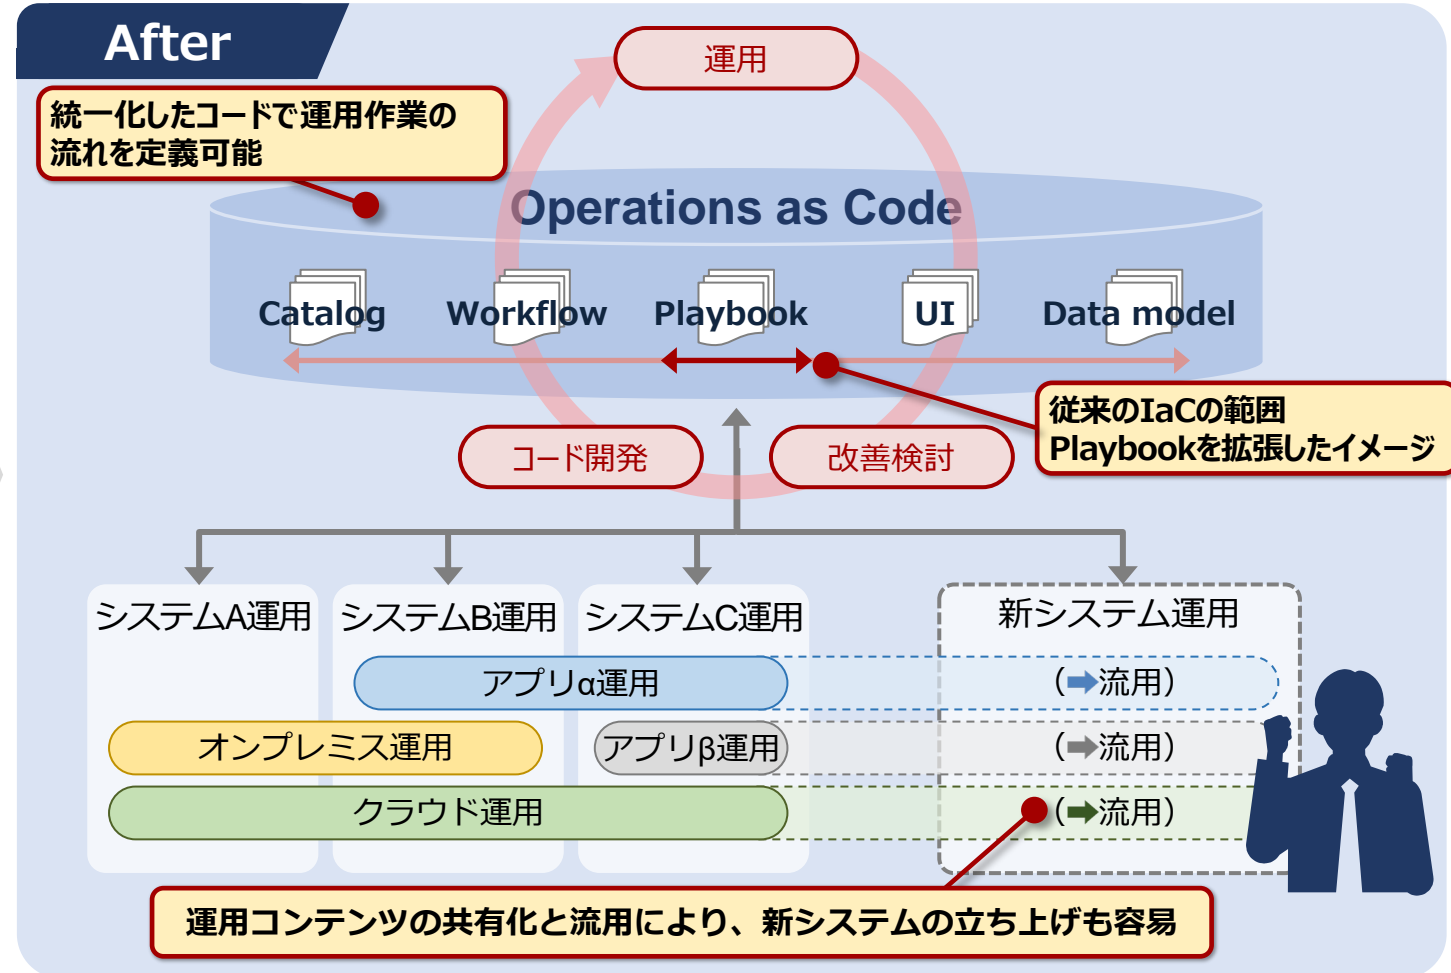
After

統一化したコードで運用作業の流れを定義可能

運用

Operations as Code

Catalog Workflow Playbook UI Data model

従来のIaCの範囲
Playbookを拡張したイメージ

コード開発

改善検討

システムA運用

システムB運用

システムC運用

新システム運用

アプリα運用

(➡流用)

オンプレミス運用

アプリβ運用

(➡流用)

クラウド運用

(➡流用)

運用コンテンツの共有化と流用により、新システムの立ち上げも容易